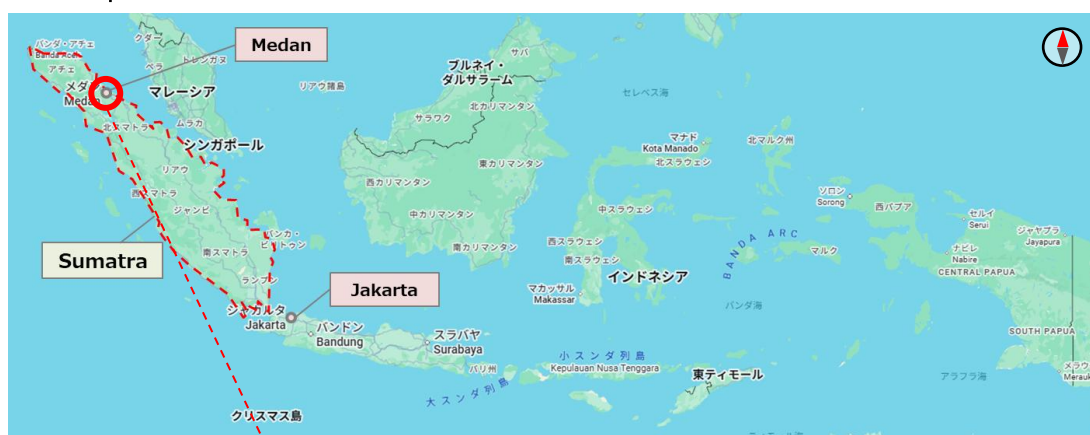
Medan
バンダ・アチェ
Banda Aceh
アチェ
クダ
トレンガヌ
メダン
Medan
マレーシア
リアウ諸島
ブルネイ・ダルサラーム
サバ
北カリマンタン
セレベス海
サラワク
北スマトラ
ムラカ
シンガポール
マナド
Kota Manado
北スラウェシ
北マルク州
東カリマンタン
リアウ
西スマトラ
西カリマンタン
ジャンビ
中カリマンタン
中スラウェシ
ソロン
Sorong
西パプア
セルイ
Serui
バンカ・ブリトゥン
南カリマンタン
西スラウェシ
BANDA ARC
マルク
ジャヤプラ
Jayapura
ナビレ
Nabire
CENTRAL PAPUA
Sumatra
南スマトラ
南スラウェシ
インドネシア
ランプン
マカッサル
Makassar
バンダ海
Jakarta
ジャカルタ
Jakarta
バンドン
Bandung
スラバヤ
Surabaya
SOUTH PAPUA
バリ州
小スンダ列島
Kepulauan Nusa Tenggara
東ティモール
アラフラ海
大スンダ列島
クリスマス島